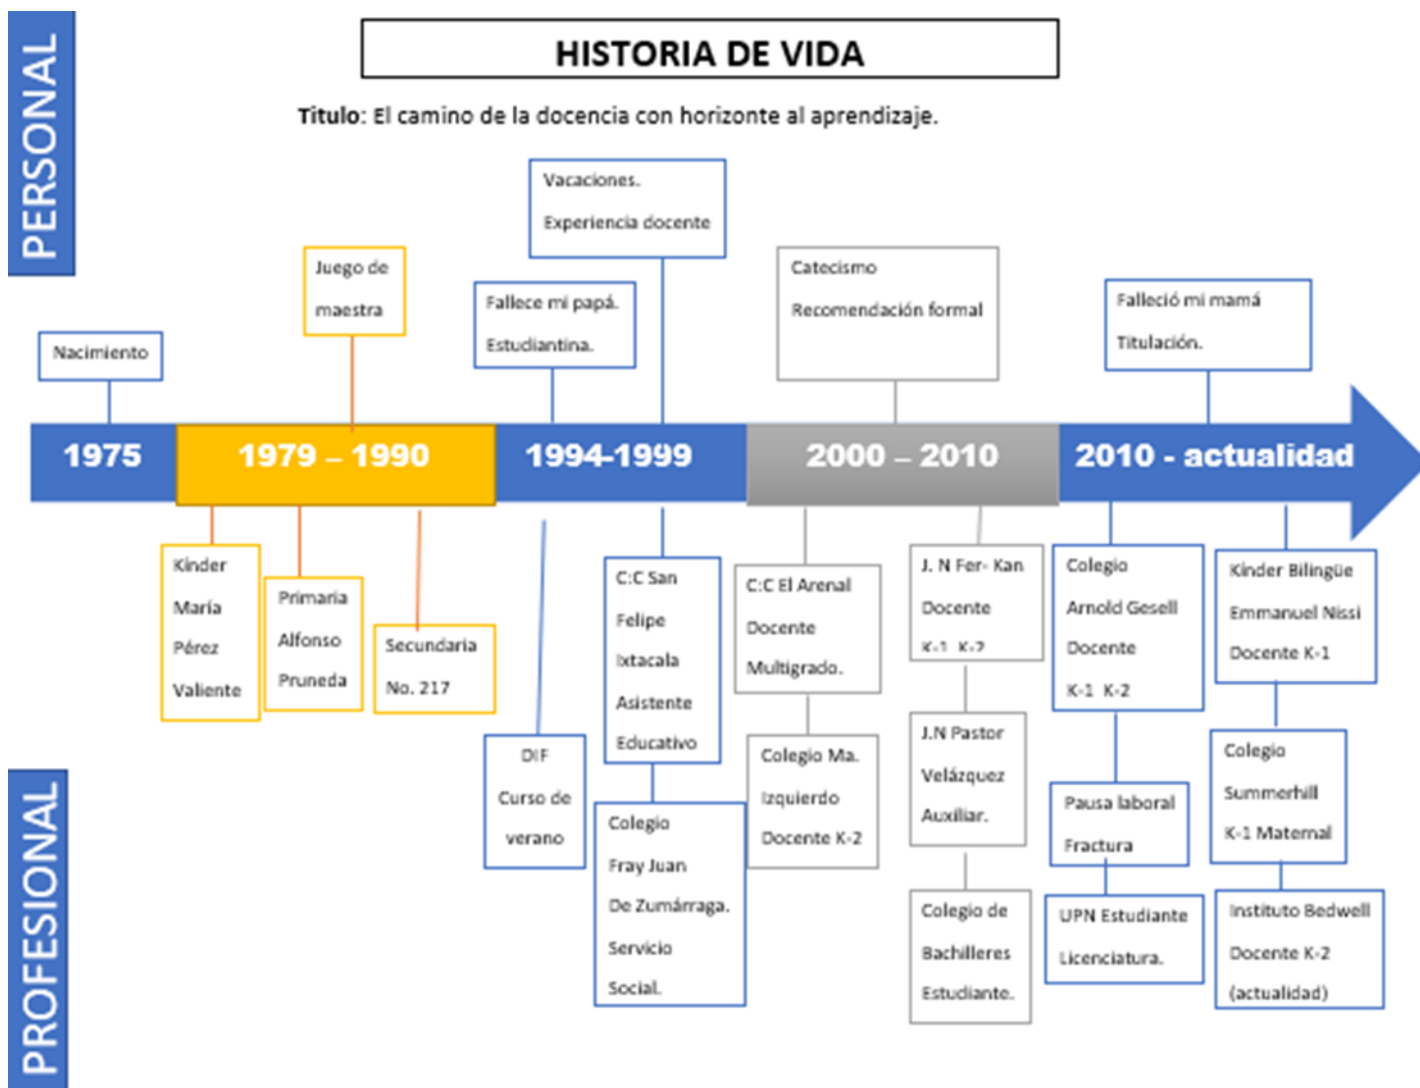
PERSONAL

HISTORIA DE VIDA

Titulo: El camino de la docencia con horizonte al aprendizaje.

Vacaciones.
Experiencia docente

Juego de maestra

Fallece mi papá.
Estudiantina.

Catecismo
Recomendación formal

Falleció mi mamá
Titulación.

Nacimiento

1975

1979 – 1990

1994-1999

2000 – 2010

2010 - actualidad

Kinder María Pérez Valiente

Primaria Alfonso Pruneda

Secundaria No. 217

DIF
Curso de verano

C:C San Felipe Ixtacala Asistente Educativo

Colegio Fray Juan De Zumárraga. Servicio Social.

C:C El Arenal Docente Multigrado.

Colegio Ma. Izquierdo Docente K-2

J. N Fer- Kan Docente K-1 K-2

J.N Pastor Velázquez Auxiliar.

Colegio de Bachilleres Estudiante.

Colegio Arnold Gesell Docente K-1 K-2

Pausa laboral Fractura

UPN Estudiante Licenciatura.

Kinder Bilingüe Emmanuel Nissi Docente K-1

Colegio Summerhill K-1 Maternal

Instituto Bedwell Docente K-2 (actualidad)

PROFESIONAL